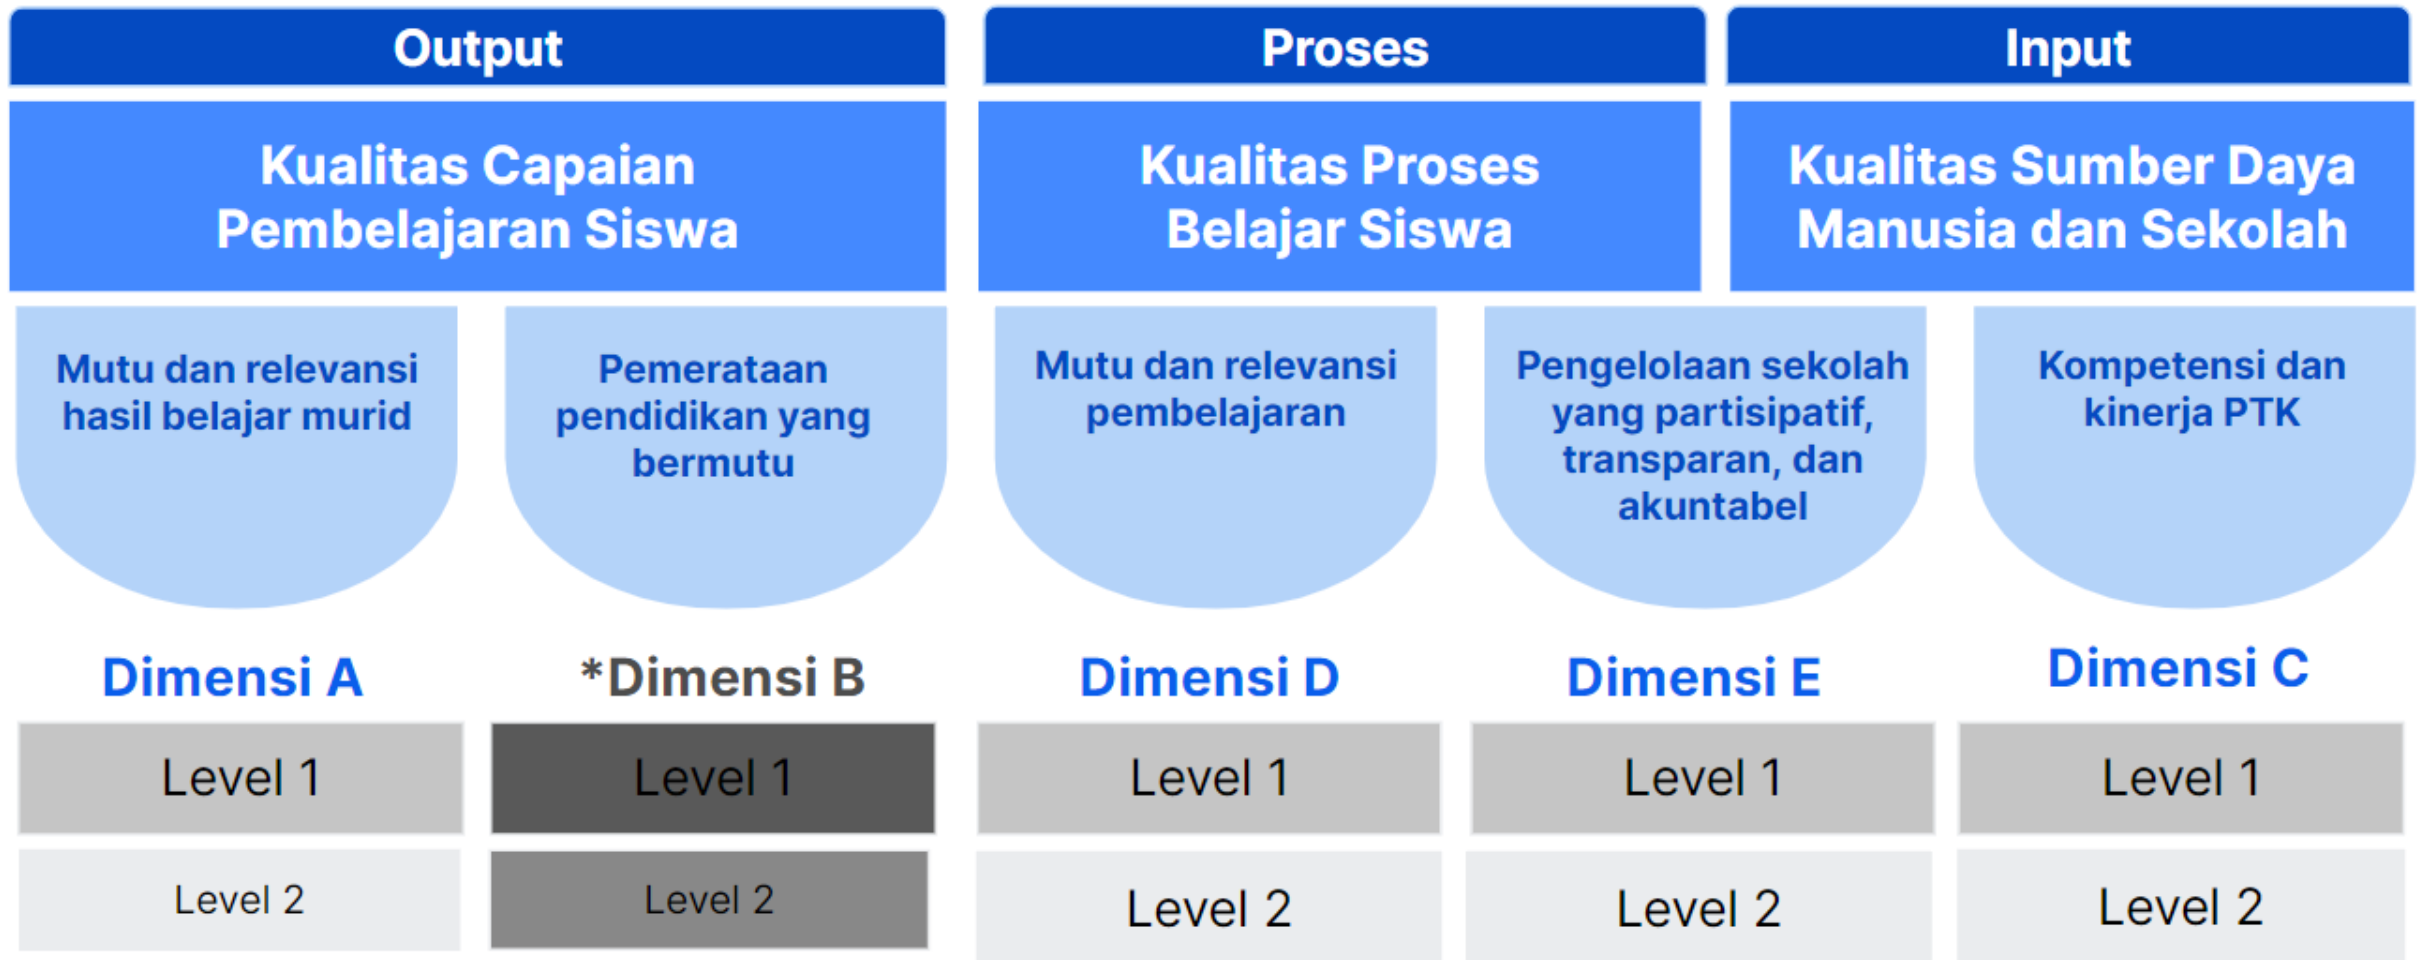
Output

Kualitas Capaian Pembelajaran Siswa

Mutu dan relevansi hasil belajar murid

Pemerataan pendidikan yang bermutu

Dimensi A

Level 1

Level 2

*Dimensi B

Level 1

Level 2

Proses

Kualitas Proses Belajar Siswa

Mutu dan relevansi pembelajaran

Pengelolaan sekolah yang partisipatif, transparan, dan akuntabel

Dimensi D

Level 1

Level 2

Dimensi E

Level 1

Level 2

Input

Kualitas Sumber Daya Manusia dan Sekolah

Kompetensi dan kinerja PTK

Dimensi C

Level 1

Level 2